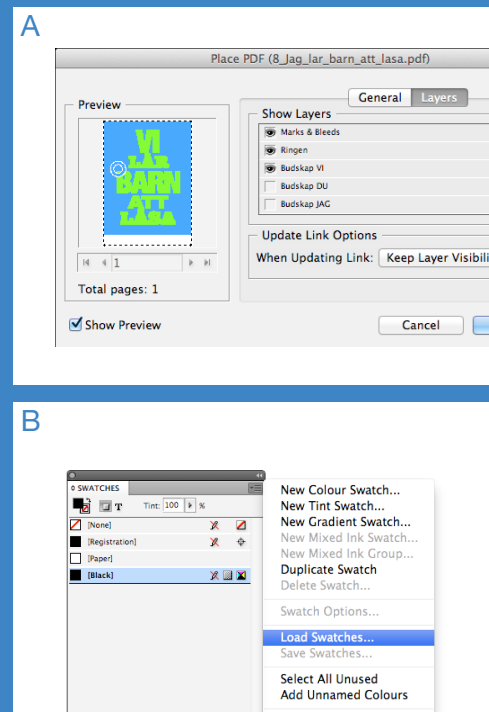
A

Place PDF (8_Jag_lar_barn_att_lasa.pdf)

Preview

VI LÄR BARN ATT LÄSA

1

Total pages: 1

Show Preview

General Layers

Show Layers

Marks & Bleeds

Ringen

Budskap VI

Budskap DU

Budskap JAG

Update Link Options

When Updating Link: Keep Layer Visibili

Cancel

B

SWATCHES

T Tint: 100 %

[None]

[Registration]

[Paper]

[Black]

New Colour Swatch...
New Tint Swatch...
New Gradient Swatch...
New Mixed Ink Swatch...
New Mixed Ink Group...
Duplicate Swatch
Delete Swatch...

Swatch Options...

Load Swatches...
Save Swatches...

Select All Unused
Add Unnamed Colours